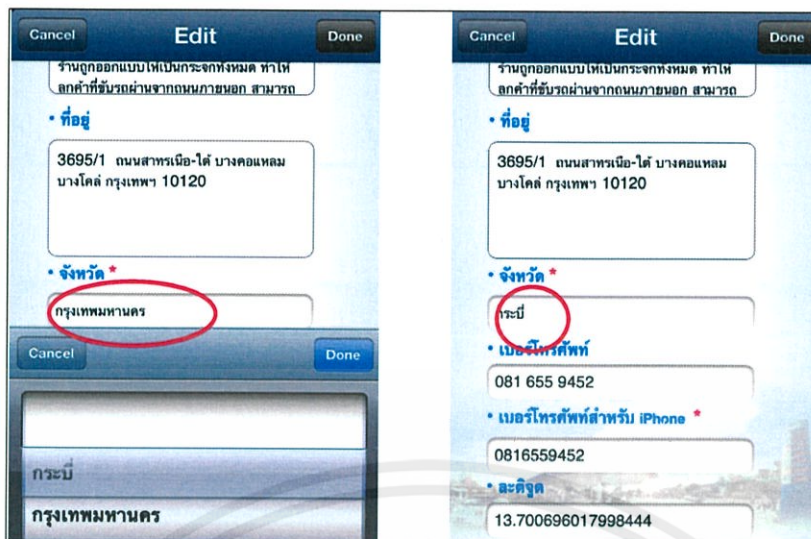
Cancel Edit Done

ร้านถูกออกแบบให้เป็นกระจกทั้งหมด ทำให้ลูกค้าที่ขับรถผ่านจากถนนภายนอก สามารถ

• ที่อยู่

3695/1 ถนนสาทรเหนือ-ใต้ บางคอแหลม บางโคล่ กรุงเทพฯ 10120

• จังหวัด *

กรุงเทพมหานคร

Cancel Done

กระบี่

กรุงเทพมหานคร

Cancel Edit Done

ร้านถูกออกแบบให้เป็นกระจกทั้งหมด ทำให้ลูกค้าที่ขับรถผ่านจากถนนภายนอก สามารถ

• ที่อยู่

3695/1 ถนนสาทรเหนือ-ใต้ บางคอแหลม บางโคล่ กรุงเทพฯ 10120

• จังหวัด *

กระบี่

• เบอร์โทรศัพท์

081 655 9452

• เบอร์โทรศัพท์สำหรับ iPhone *

0816559452

• ละติจูด

13.700696017998444